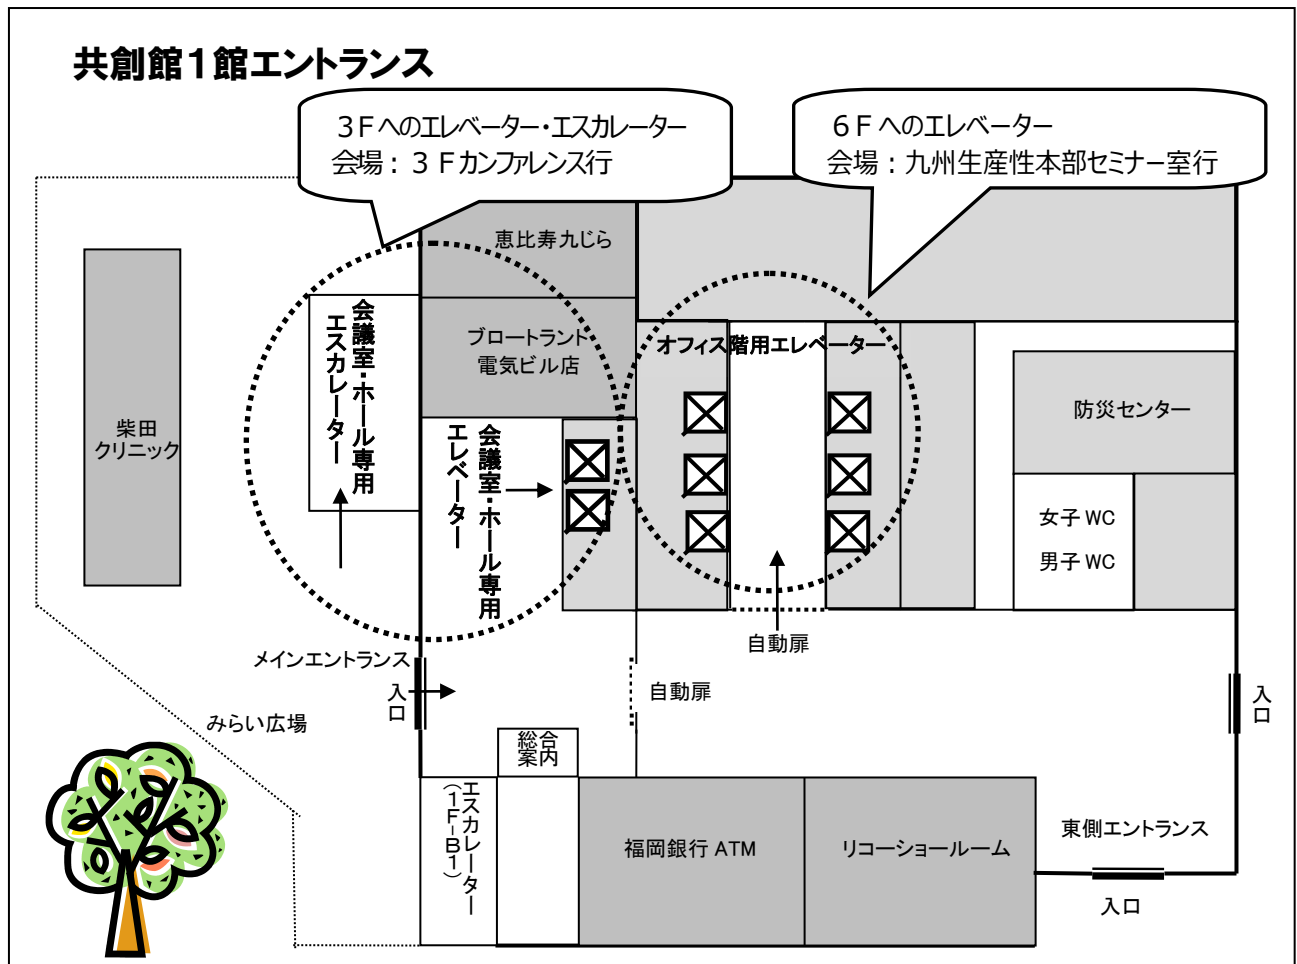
共創館１館エントランス

３Ｆへのエレベーター・エスカレーター
会場：３Ｆカンファレンス行

６Ｆへのエレベーター
会場：九州生産性本部セミナー室行

恵比寿九じら

ブロートランド
電気ビル店

会議室・ホール専用エスカレーター

会議室・ホール専用エレベーター

オフィス階用エレベーター

防災センター

女子 WC
男子 WC

柴田
クリニック

自動扉

メインエントランス
入口

自動扉

みらい広場

総合
案内

エスカレーター
（1F-B1）

福岡銀行 ATM

リコーショールーム

東側エントランス

入口

入口